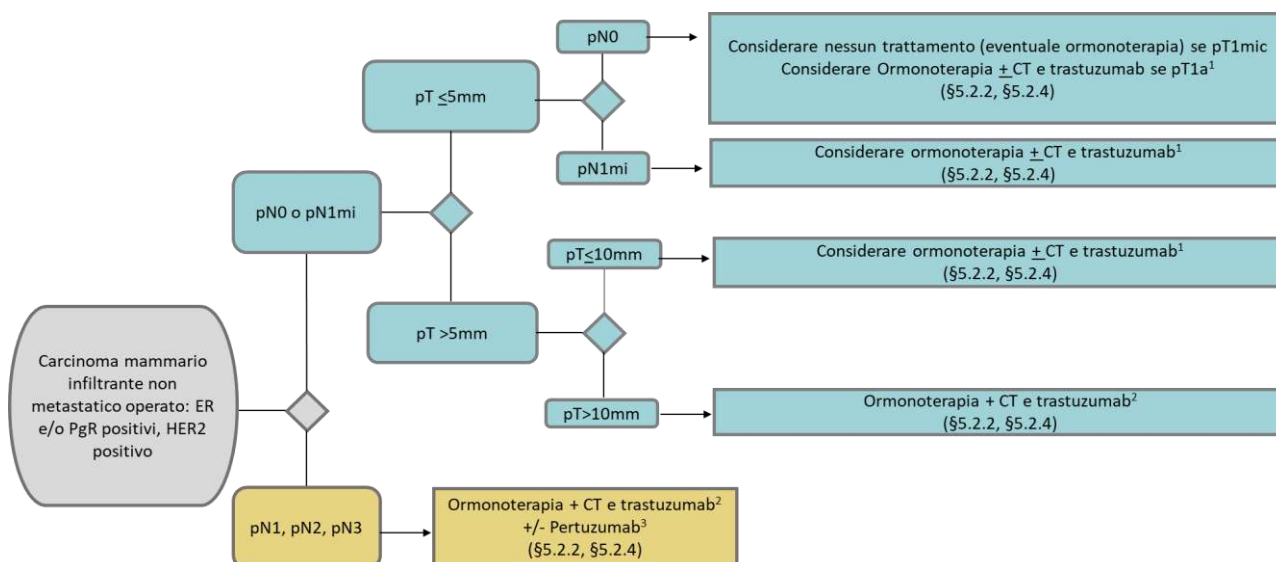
Carcinoma mammario infiltrante non metastatico operato: ER e/o PgR positivi, HER2 positivo

pN0 o pN1mi

pT $\leq$5mm

pN0

Considerare nessun trattamento (eventuale ormonoterapia) se pT1mic
Considerare Ormonoterapia $\pm$ CT e trastuzumab se pT1a$^1$
(§5.2.2, §5.2.4)

pN1mi

Considerare ormonoterapia $\pm$ CT e trastuzumab$^1$
(§5.2.2, §5.2.4)

pT >5mm

pT$\leq$10mm

Considerare ormonoterapia $\pm$ CT e trastuzumab$^1$
(§5.2.2, §5.2.4)

pT>10mm

Ormonoterapia + CT e trastuzumab$^2$
(§5.2.2, §5.2.4)

pN1, pN2, pN3

Ormonoterapia + CT e trastuzumab$^2$
+/- Pertuzumab$^3$
(§5.2.2, §5.2.4)